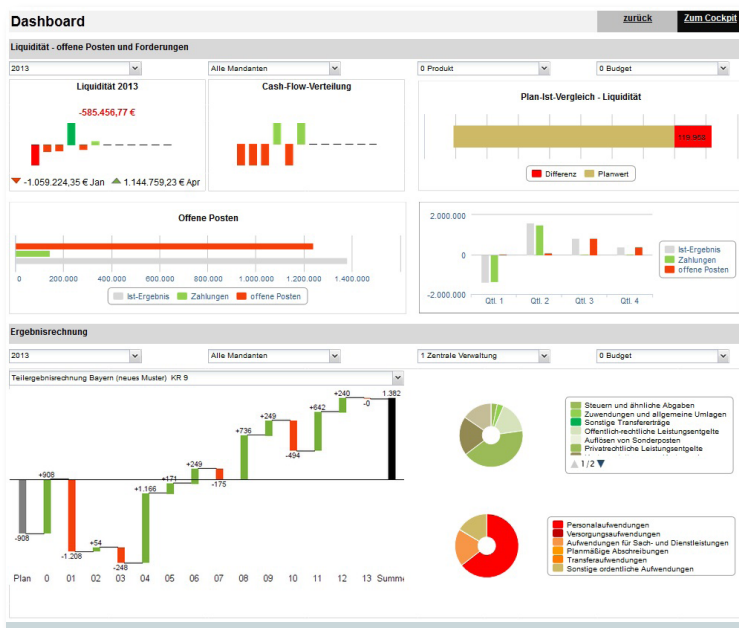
Dashboard

zurück

Zum Cockpit

Liquidität - offene Posten und Forderungen

2013

Alle Mandanten

0 Produkt

0 Budget

Liquidität 2013

-585.456,77 €

-1.059.224,35 € Jan

1.144.759,23 € Apr

Cash-Flow-Verteilung

Plan-Ist-Vergleich - Liquidität

169.958

Differenz

Planwert

Offene Posten

0

200.000

400.000

600.000

800.000

1.000.000

1.200.000

1.400.000

Ist-Ergebnis

Zahlungen

offene Posten

2.000.000

0

-2.000.000

Qtl. 1

Qtl. 2

Qtl. 3

Qtl. 4

Ist-Ergebnis

Zahlungen

offene Posten

Ergebnisrechnung

2013

Alle Mandanten

1 Zentrale Verwaltung

0 Budget

Teilergebnisrechnung Bayern (neues Muster) KR 9

-908

+908

-1.208

+54

-248

+1.166

+171

+249

-175

+736

+249

-494

+642

+240

-0

1.382

Plan

0

01

02

03

04

05

06

07

08

09

10

11

12

13

Summe

Steuern und ähnliche Abgaben

Zuwendungen und allgemeine Umlagen

Sonstige Transfererträge

Öffentlich-rechtliche Leistungsentgelte

Auflösen von Sonderposten

Privatrechtliche Leistungsentgelte

1 / 2

Personalaufwendungen

Versorgungsaufwendungen

Aufwendungen für Sach- und Dienstleistungen

Planmäßige Abschreibungen

Transferaufwendungen

Sonstige ordentliche Aufwendungen